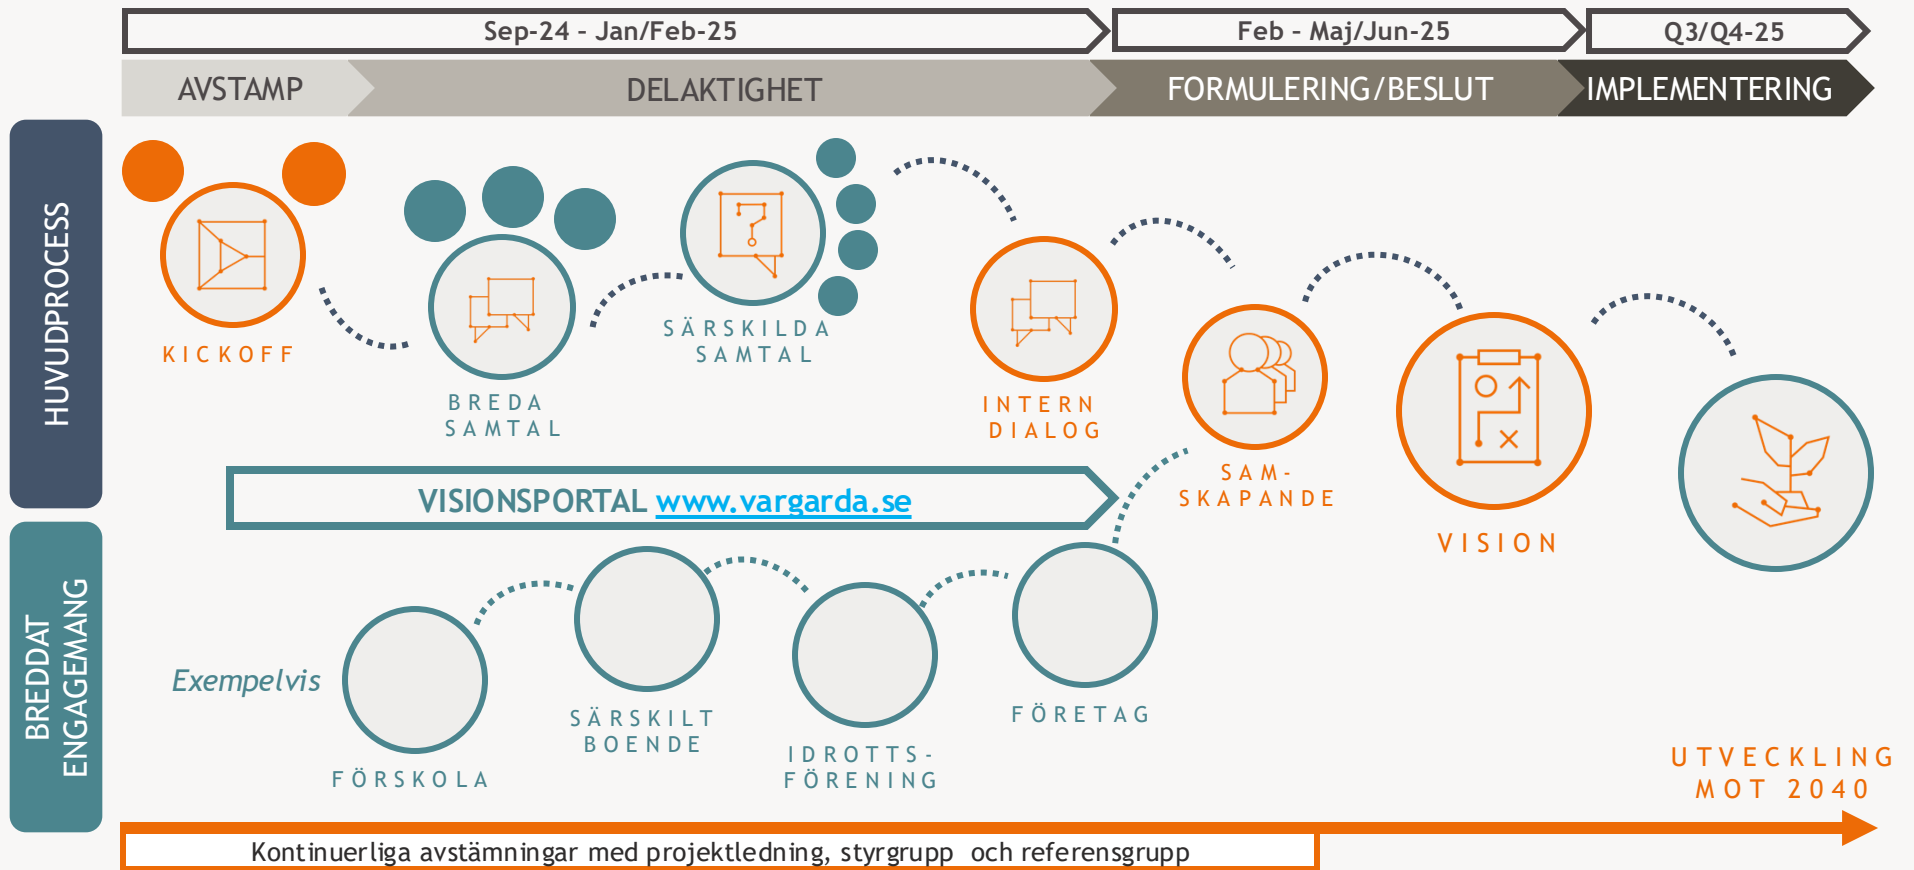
Sep-24 - Jan/Feb-25

Feb - Maj/Jun-25

Q3/Q4-25

AVSTAMP

DELAKTIGHET

FORMULERING/BESLUT

IMPLEMENTERING

HUVUDPROCESS

KICKOFF

BREDA SAMTAL

SÄRSKILDA SAMTAL

INTERN DIALOG

SAM-SKAPANDE

VISION

VISIONSPORTAL www.vargarda.se

BREDDAT ENGAGEMANG

Exempelvis

FÖRSKOLA

SÄRSKILT BOENDE

IDROTTS-FÖRENING

FÖRETAG

UTVECKLING MOT 2040

Kontinuerliga avstämningar med projektledning, styrgrupp och referensgrupp